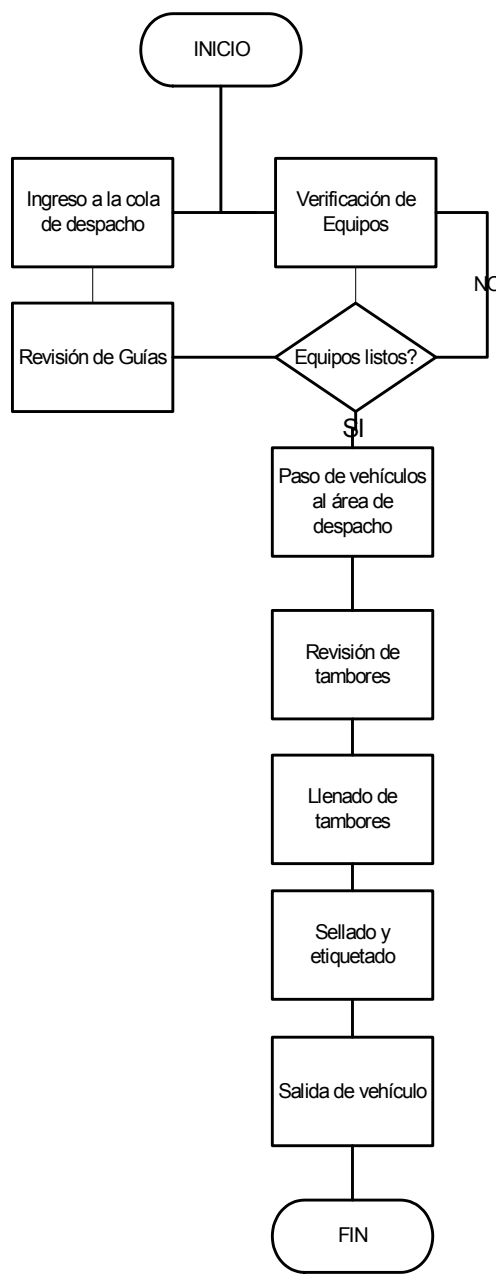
INICIO

Ingreso a la cola de despacho

Verificación de Equipos

NO

Revisión de Guías

Equipos listos?

SI

Paso de vehículos al área de despacho

Revisión de tambores

Llenado de tambores

Sellado y etiquetado

Salida de vehículo

FIN